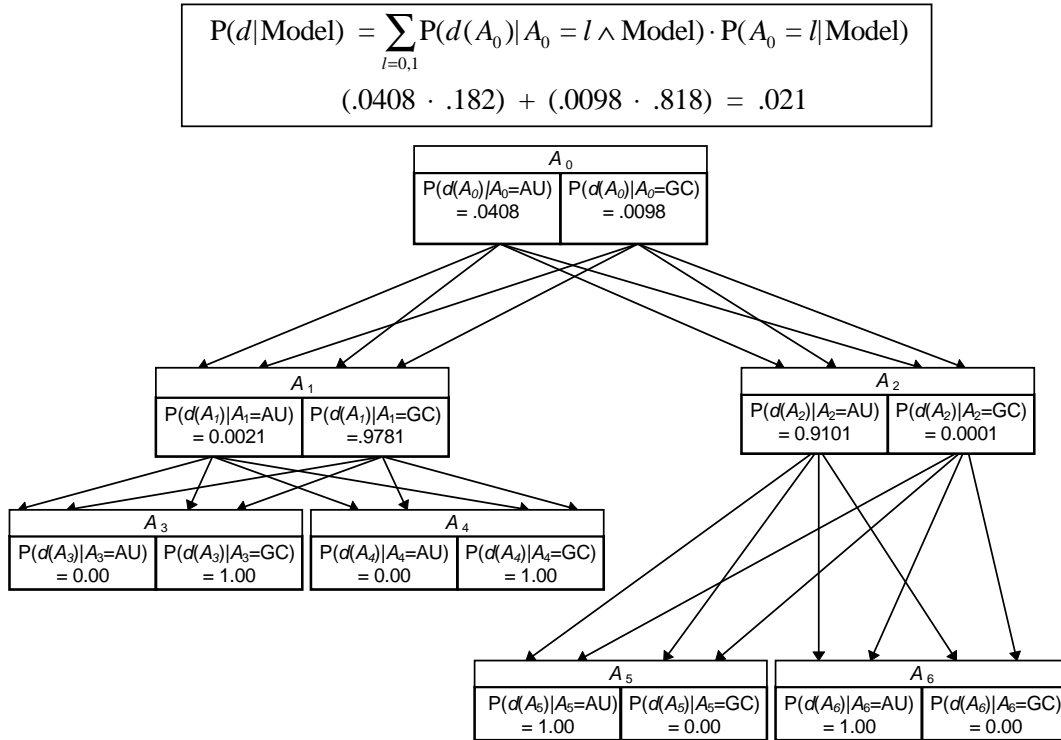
$\mathrm{P}(d|\mathrm{Model}) = \sum_{l=0,1} \mathrm{P}(d(A_0)|A_0 = l \wedge \mathrm{Model}) \cdot \mathrm{P}(A_0 = l|\mathrm{Model})$

$(.0408 \cdot .182) + (.0098 \cdot .818) = .021$

| $A_0$ | |
|---|---|
| $P(d(A_0)\|A_0$=AU) = .0408 | $P(d(A_0)\|A_0$=GC) = .0098 |

| $A_1$ | |
|---|---|
| $P(d(A_1)\|A_1$=AU) = 0.0021 | $P(d(A_1)\|A_1$=GC) =.9781 |

| $A_2$ | |
|---|---|
| $P(d(A_2)\|A_2$=AU) = 0.9101 | $P(d(A_2)\|A_2$=GC) = 0.0001 |

| $A_3$ | |
|---|---|
| $P(d(A_3)\|A_3$=AU) = 0.00 | $P(d(A_3)\|A_3$=GC) = 1.00 |

| $A_4$ | |
|---|---|
| $P(d(A_4)\|A_4$=AU) = 0.00 | $P(d(A_4)\|A_4$=GC) = 1.00 |

| $A_5$ | |
|---|---|
| $P(d(A_5)\|A_5$=AU) = 1.00 | $P(d(A_5)\|A_5$=GC) = 0.00 |

| $A_6$ | |
|---|---|
| $P(d(A_6)\|A_6$=AU) = 1.00 | $P(d(A_6)\|A_6$=GC) = 0.00 |